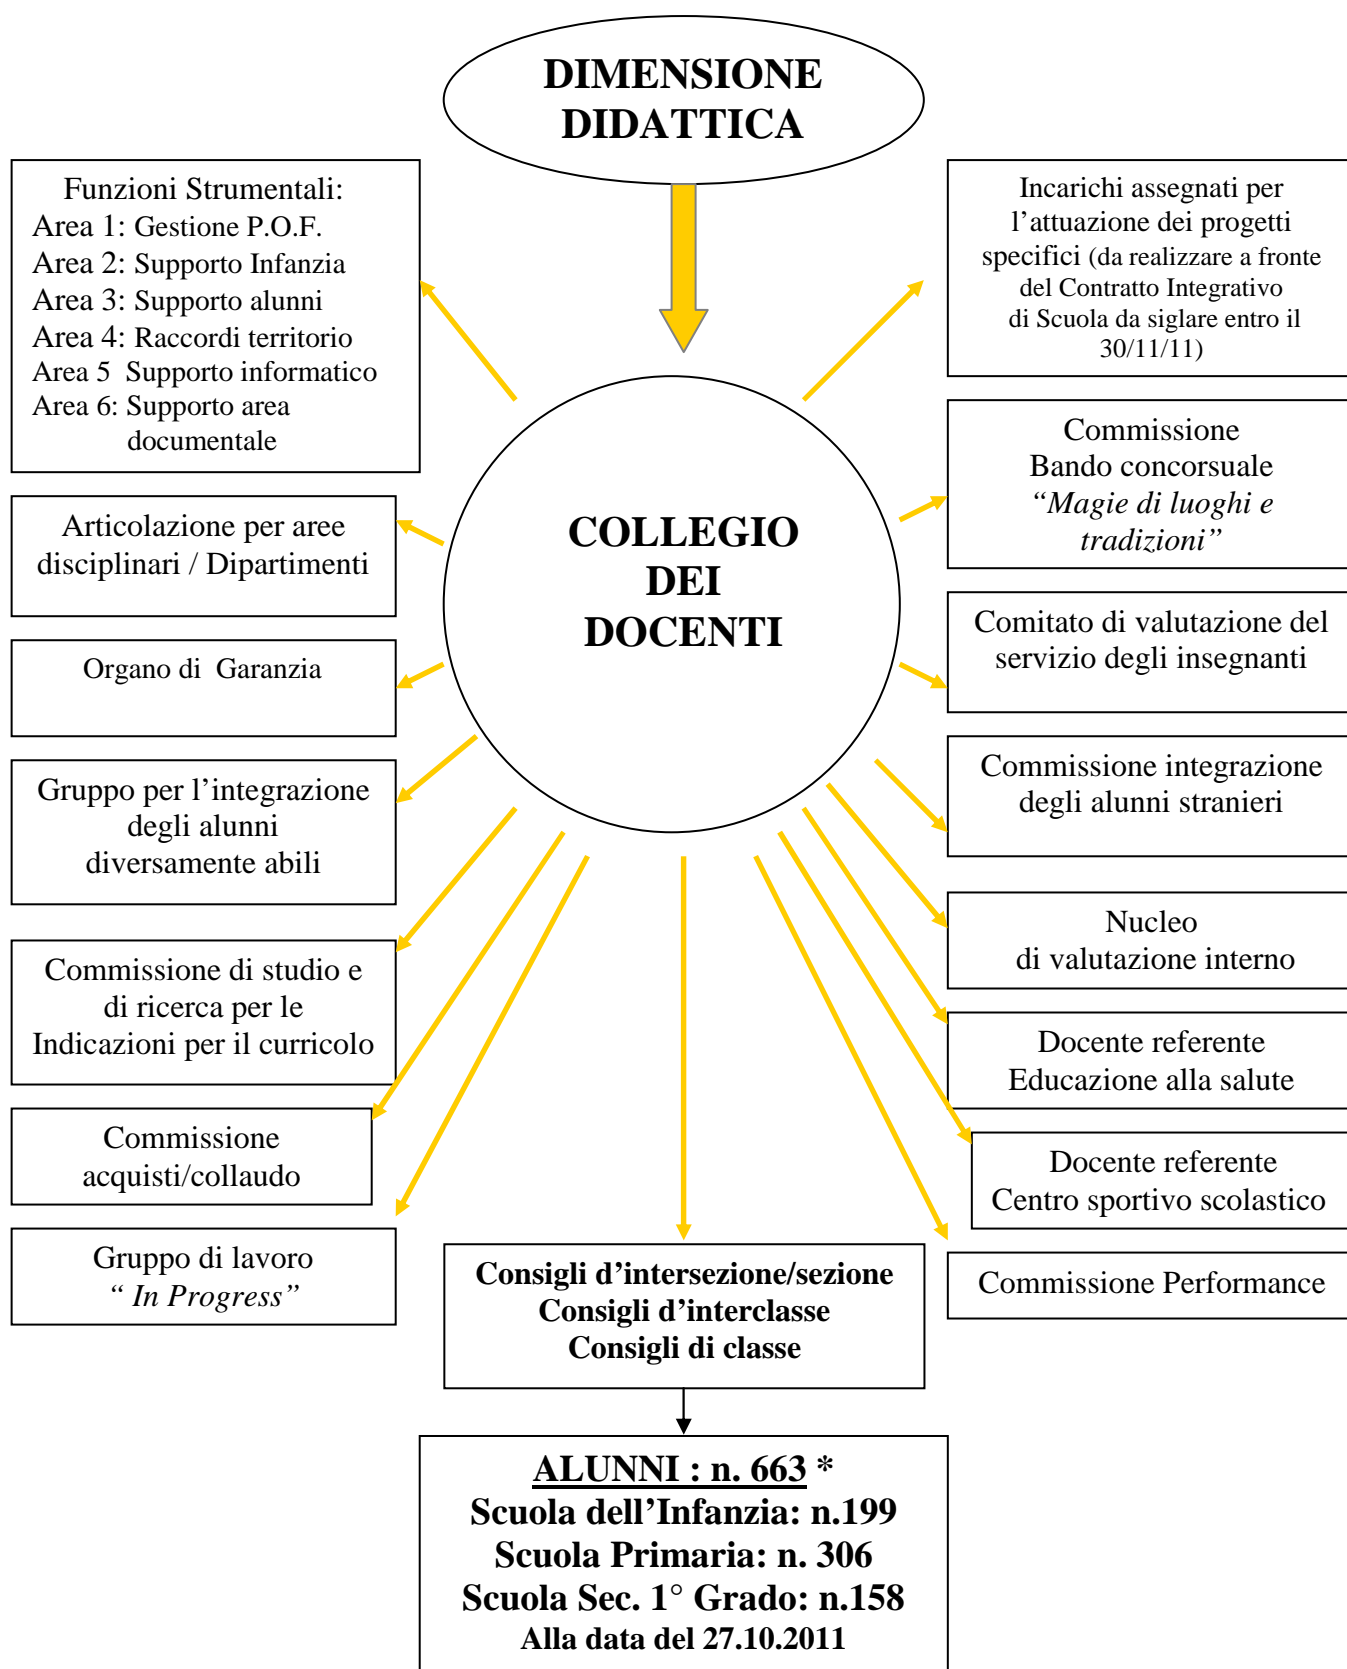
DIMENSIONE DIDATTICA

Funzioni Strumentali:
Area 1: Gestione P.O.F.
Area 2: Supporto Infanzia
Area 3: Supporto alunni
Area 4: Raccordi territorio
Area 5 Supporto informatico
Area 6: Supporto area documentale

Incarichi assegnati per l'attuazione dei progetti specifici (da realizzare a fronte del Contratto Integrativo di Scuola da siglare entro il 30/11/11)

COLLEGIO DEI DOCENTI

Commissione Bando concorsuale "Magie di luoghi e tradizioni"

Articolazione per aree disciplinari / Dipartimenti

Comitato di valutazione del servizio degli insegnanti

Organo di Garanzia

Commissione integrazione degli alunni stranieri

Gruppo per l'integrazione degli alunni diversamente abili

Nucleo di valutazione interno

Commissione di studio e di ricerca per le Indicazioni per il curricolo

Docente referente Educazione alla salute

Commissione acquisti/collaudo

Docente referente Centro sportivo scolastico

Gruppo di lavoro " In Progress"

Commissione Performance

Consigli d'intersezione/sezione
Consigli d'interclasse
Consigli di classe

ALUNNI : n. 663 *
Scuola dell'Infanzia: n.199
Scuola Primaria: n. 306
Scuola Sec. 1° Grado: n.158
Alla data del 27.10.2011